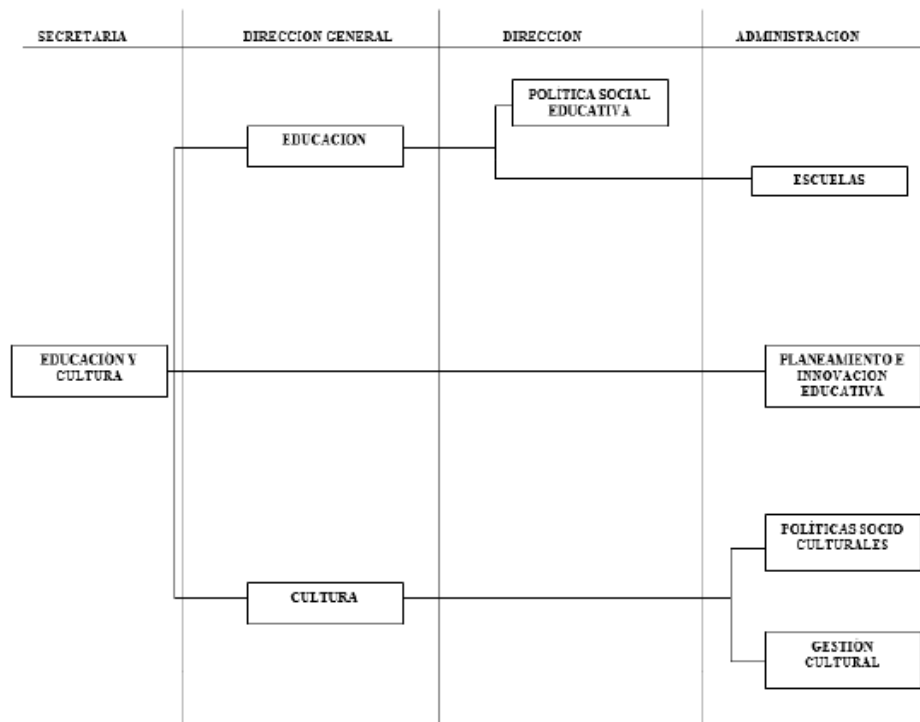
SECRETARIA

DIRECCION GENERAL

DIRECCION

ADMINISTRACION

POLITICA SOCIAL EDUCATIVA

EDUCACION

ESCUELAS

EDUCACIÓN Y CULTURA

PLANEAMIENTO E INNOVACION EDUCATIVA

POLÍTICAS SOCIO CULTURALES

CULTURA

GESTIÓN CULTURAL